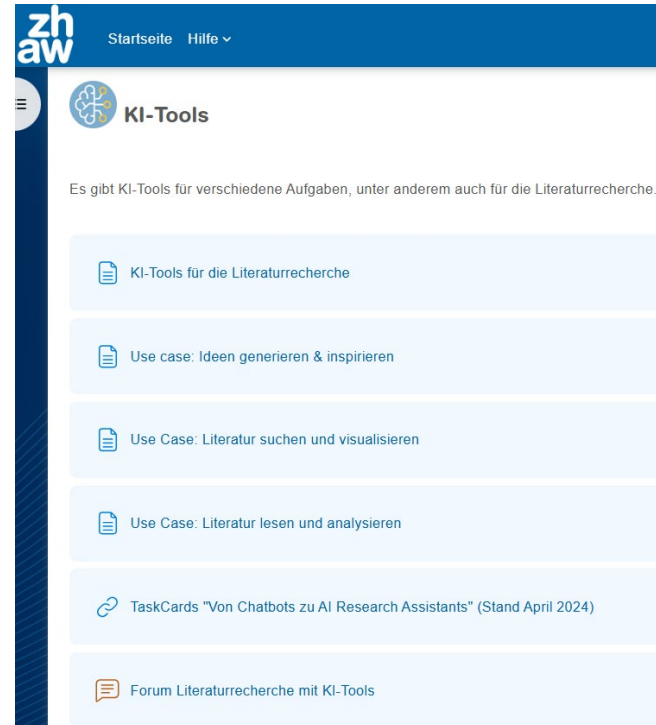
zh
aw

Startseite Hilfe

KI-Tools

Es gibt KI-Tools für verschiedene Aufgaben, unter anderem auch für die Literaturrecherche.

KI-Tools für die Literaturrecherche

Use case: Ideen generieren & inspirieren

Use Case: Literatur suchen und visualisieren

Use Case: Literatur lesen und analysieren

TaskCards "Von Chatbots zu AI Research Assistants" (Stand April 2024)

Forum Literaturrecherche mit KI-Tools